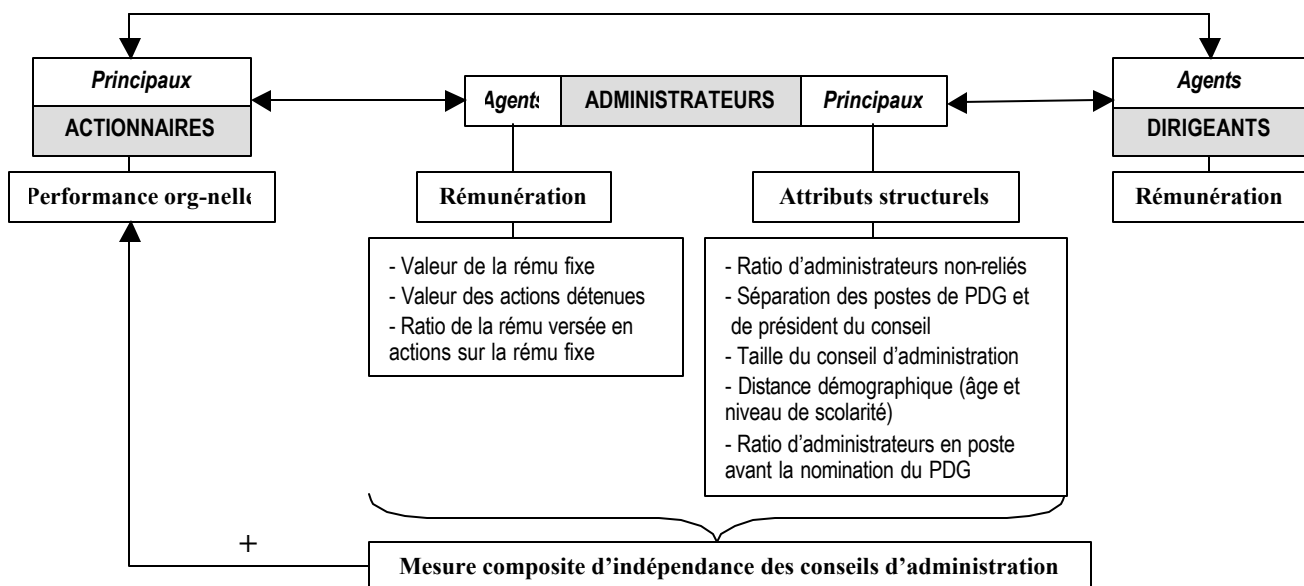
Principaux

ACTIONNAIRES

Agents

ADMINISTRATEURS

Principaux

Agents

DIRIGEANTS

Performance org-nelle

Rémunération

Attributs structurels

Rémunération

- Valeur de la rému fixe
- Valeur des actions détenues
- Ratio de la rému versée en actions sur la rému fixe

- Ratio d'administrateurs non-reliés
- Séparation des postes de PDG et de président du conseil
- Taille du conseil d'administration
- Distance démographique (âge et niveau de scolarité)
- Ratio d'administrateurs en poste avant la nomination du PDG

+

Mesure composite d'indépendance des conseils d'administration